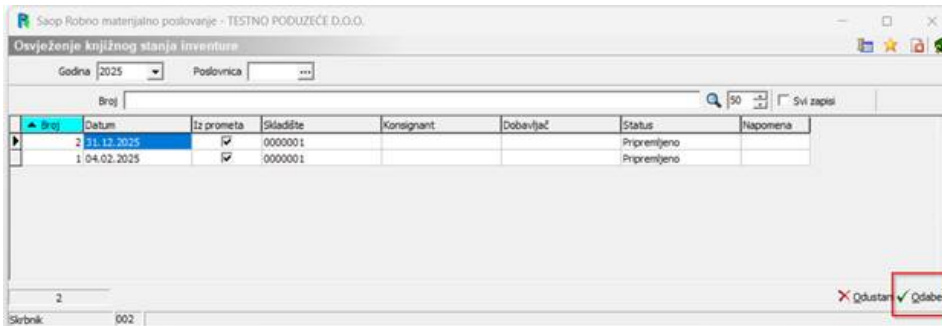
Saop Robno materijalno poslovanje - TESTNO PODUZEĆE D.O.O.

Osvježenje knjižnog stanja inventure

Godina 2025

Poslovnica ...

Broj

50

Svi zapisi

| Broj | Datum | Iz prometa | Skladište | Konsignant | Dobavljač | Status | Napomena |
|---|---|---|---|---|---|---|---|
| 2 | 31.12.2025 | ☑ | 0000001 | | | Pripremljeno | |
| 1 | 04.02.2025 | ☑ | 0000001 | | | Pripremljeno | |

2

Odustani Odaberi

Skrbnik 002